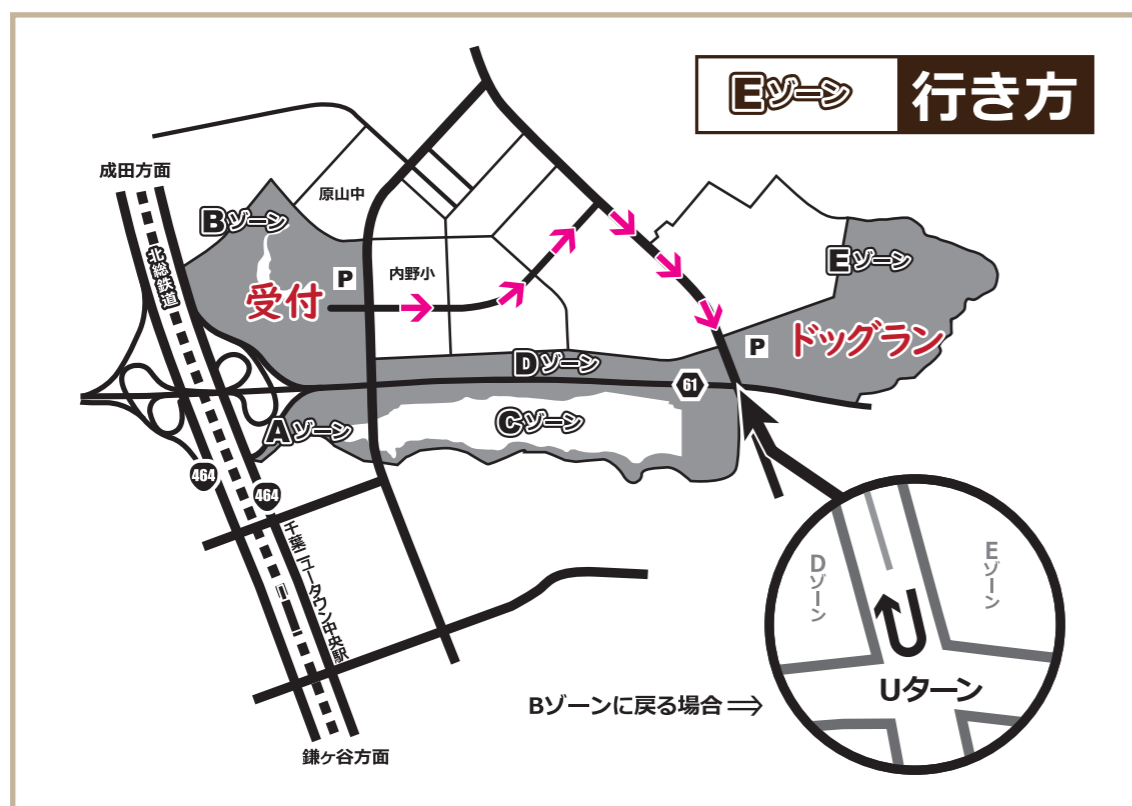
Eゾーン 行き方

成田方面

Bゾーン

原山中

内野小

P

受付

Eゾーン

P

ドッグラン

北総鉄道

Dゾーン

61

Aゾーン

Cゾーン

464

464

千葉ニュータウン中央駅

Dゾーン

Eゾーン

Uターン

Bゾーンに戻る場合 ⟹

鎌ケ谷方面